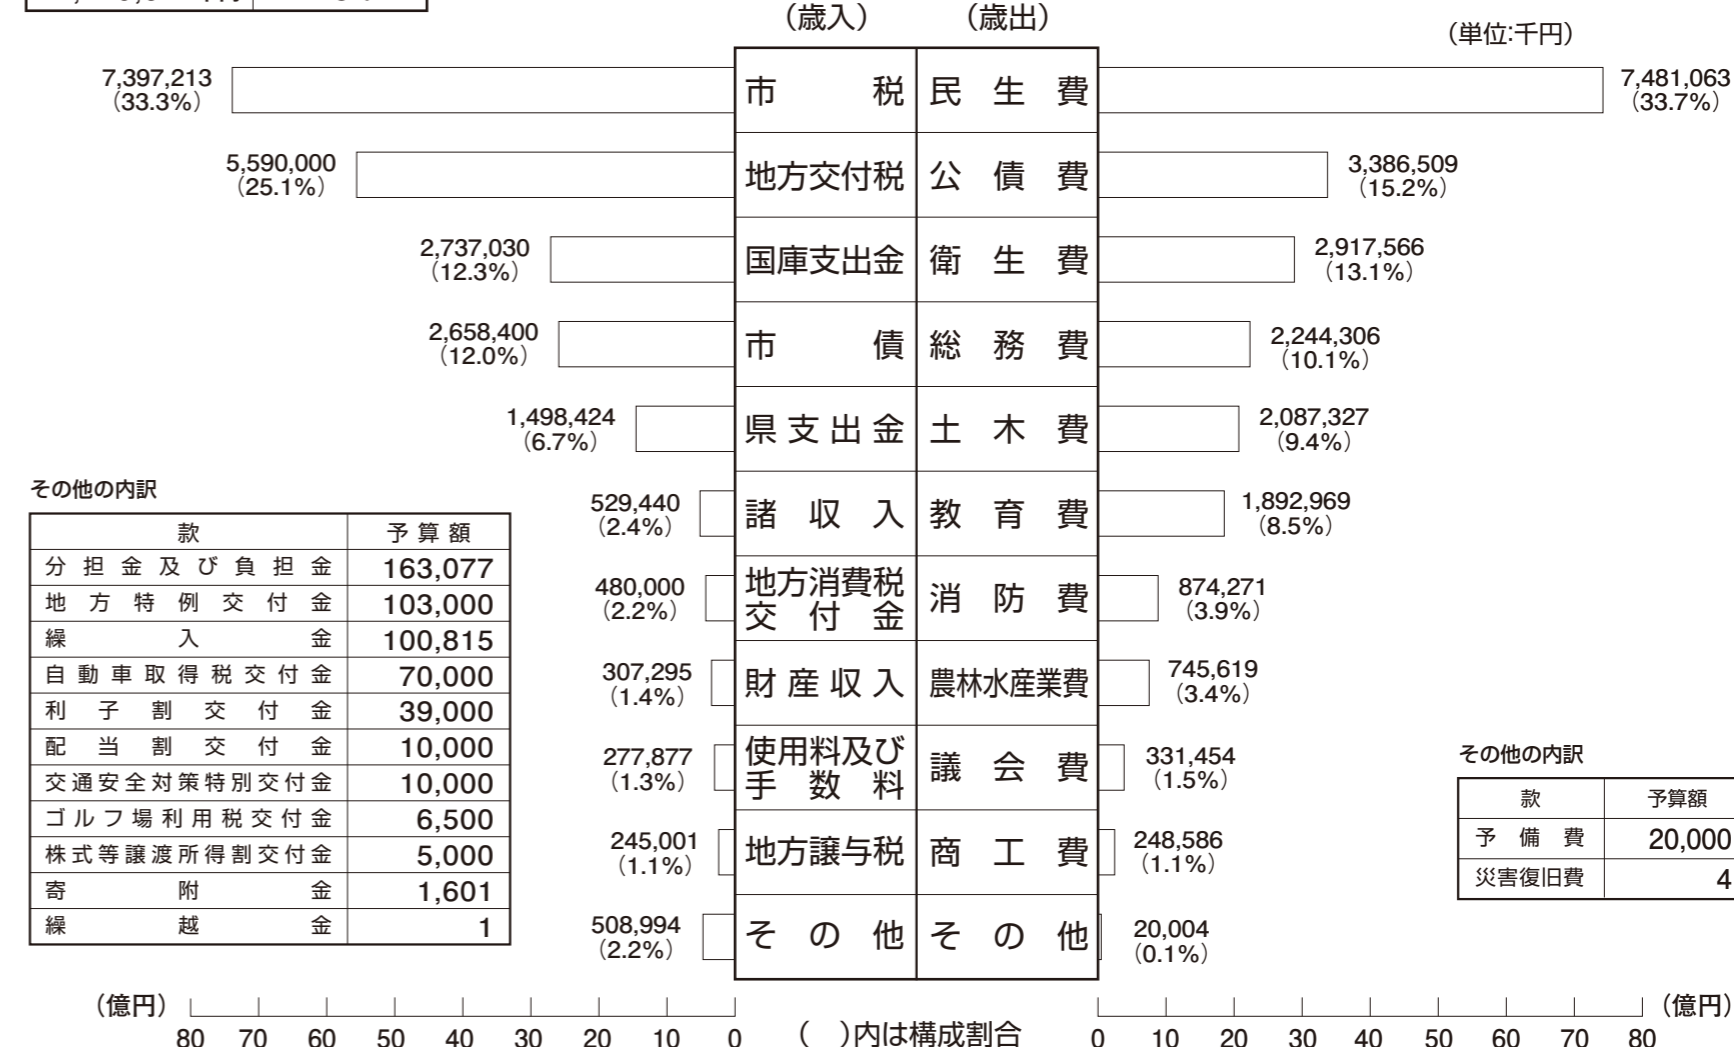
（歳入）　（歳出）

（単位:千円）

| 歳入額 | 歳入 | 歳出 | 歳出額 |
|---|---|---|---|
| 7,397,213（33.3%） | 市税 | 民生費 | 7,481,063（33.7%） |
| 5,590,000（25.1%） | 地方交付税 | 公債費 | 3,386,509（15.2%） |
| 2,737,030（12.3%） | 国庫支出金 | 衛生費 | 2,917,566（13.1%） |
| 2,658,400（12.0%） | 市債 | 総務費 | 2,244,306（10.1%） |
| 1,498,424（6.7%） | 県支出金 | 土木費 | 2,087,327（9.4%） |
| 529,440（2.4%） | 諸収入 | 教育費 | 1,892,969（8.5%） |
| 480,000（2.2%） | 地方消費税交付金 | 消防費 | 874,271（3.9%） |
| 307,295（1.4%） | 財産収入 | 農林水産業費 | 745,619（3.4%） |
| 277,877（1.3%） | 使用料及び手数料 | 議会費 | 331,454（1.5%） |
| 245,001（1.1%） | 地方譲与税 | 商工費 | 248,586（1.1%） |
| 508,994（2.2%） | その他 | その他 | 20,004（0.1%） |

その他の内訳

| 款 | 予算額 |
|---|---|
| 分担金及び負担金 | 163,077 |
| 地方特例交付金 | 103,000 |
| 繰入金 | 100,815 |
| 自動車取得税交付金 | 70,000 |
| 利子割交付金 | 39,000 |
| 配当割交付金 | 10,000 |
| 交通安全対策特別交付金 | 10,000 |
| ゴルフ場利用税交付金 | 6,500 |
| 株式等譲渡所得割交付金 | 5,000 |
| 寄附金 | 1,601 |
| 繰越金 | 1 |

その他の内訳

| 款 | 予算額 |
|---|---|
| 予備費 | 20,000 |
| 災害復旧費 | 4 |

（億円） 80 70 60 50 40 30 20 10 0　（　）内は構成割合　0 10 20 30 40 50 60 70 80（億円）